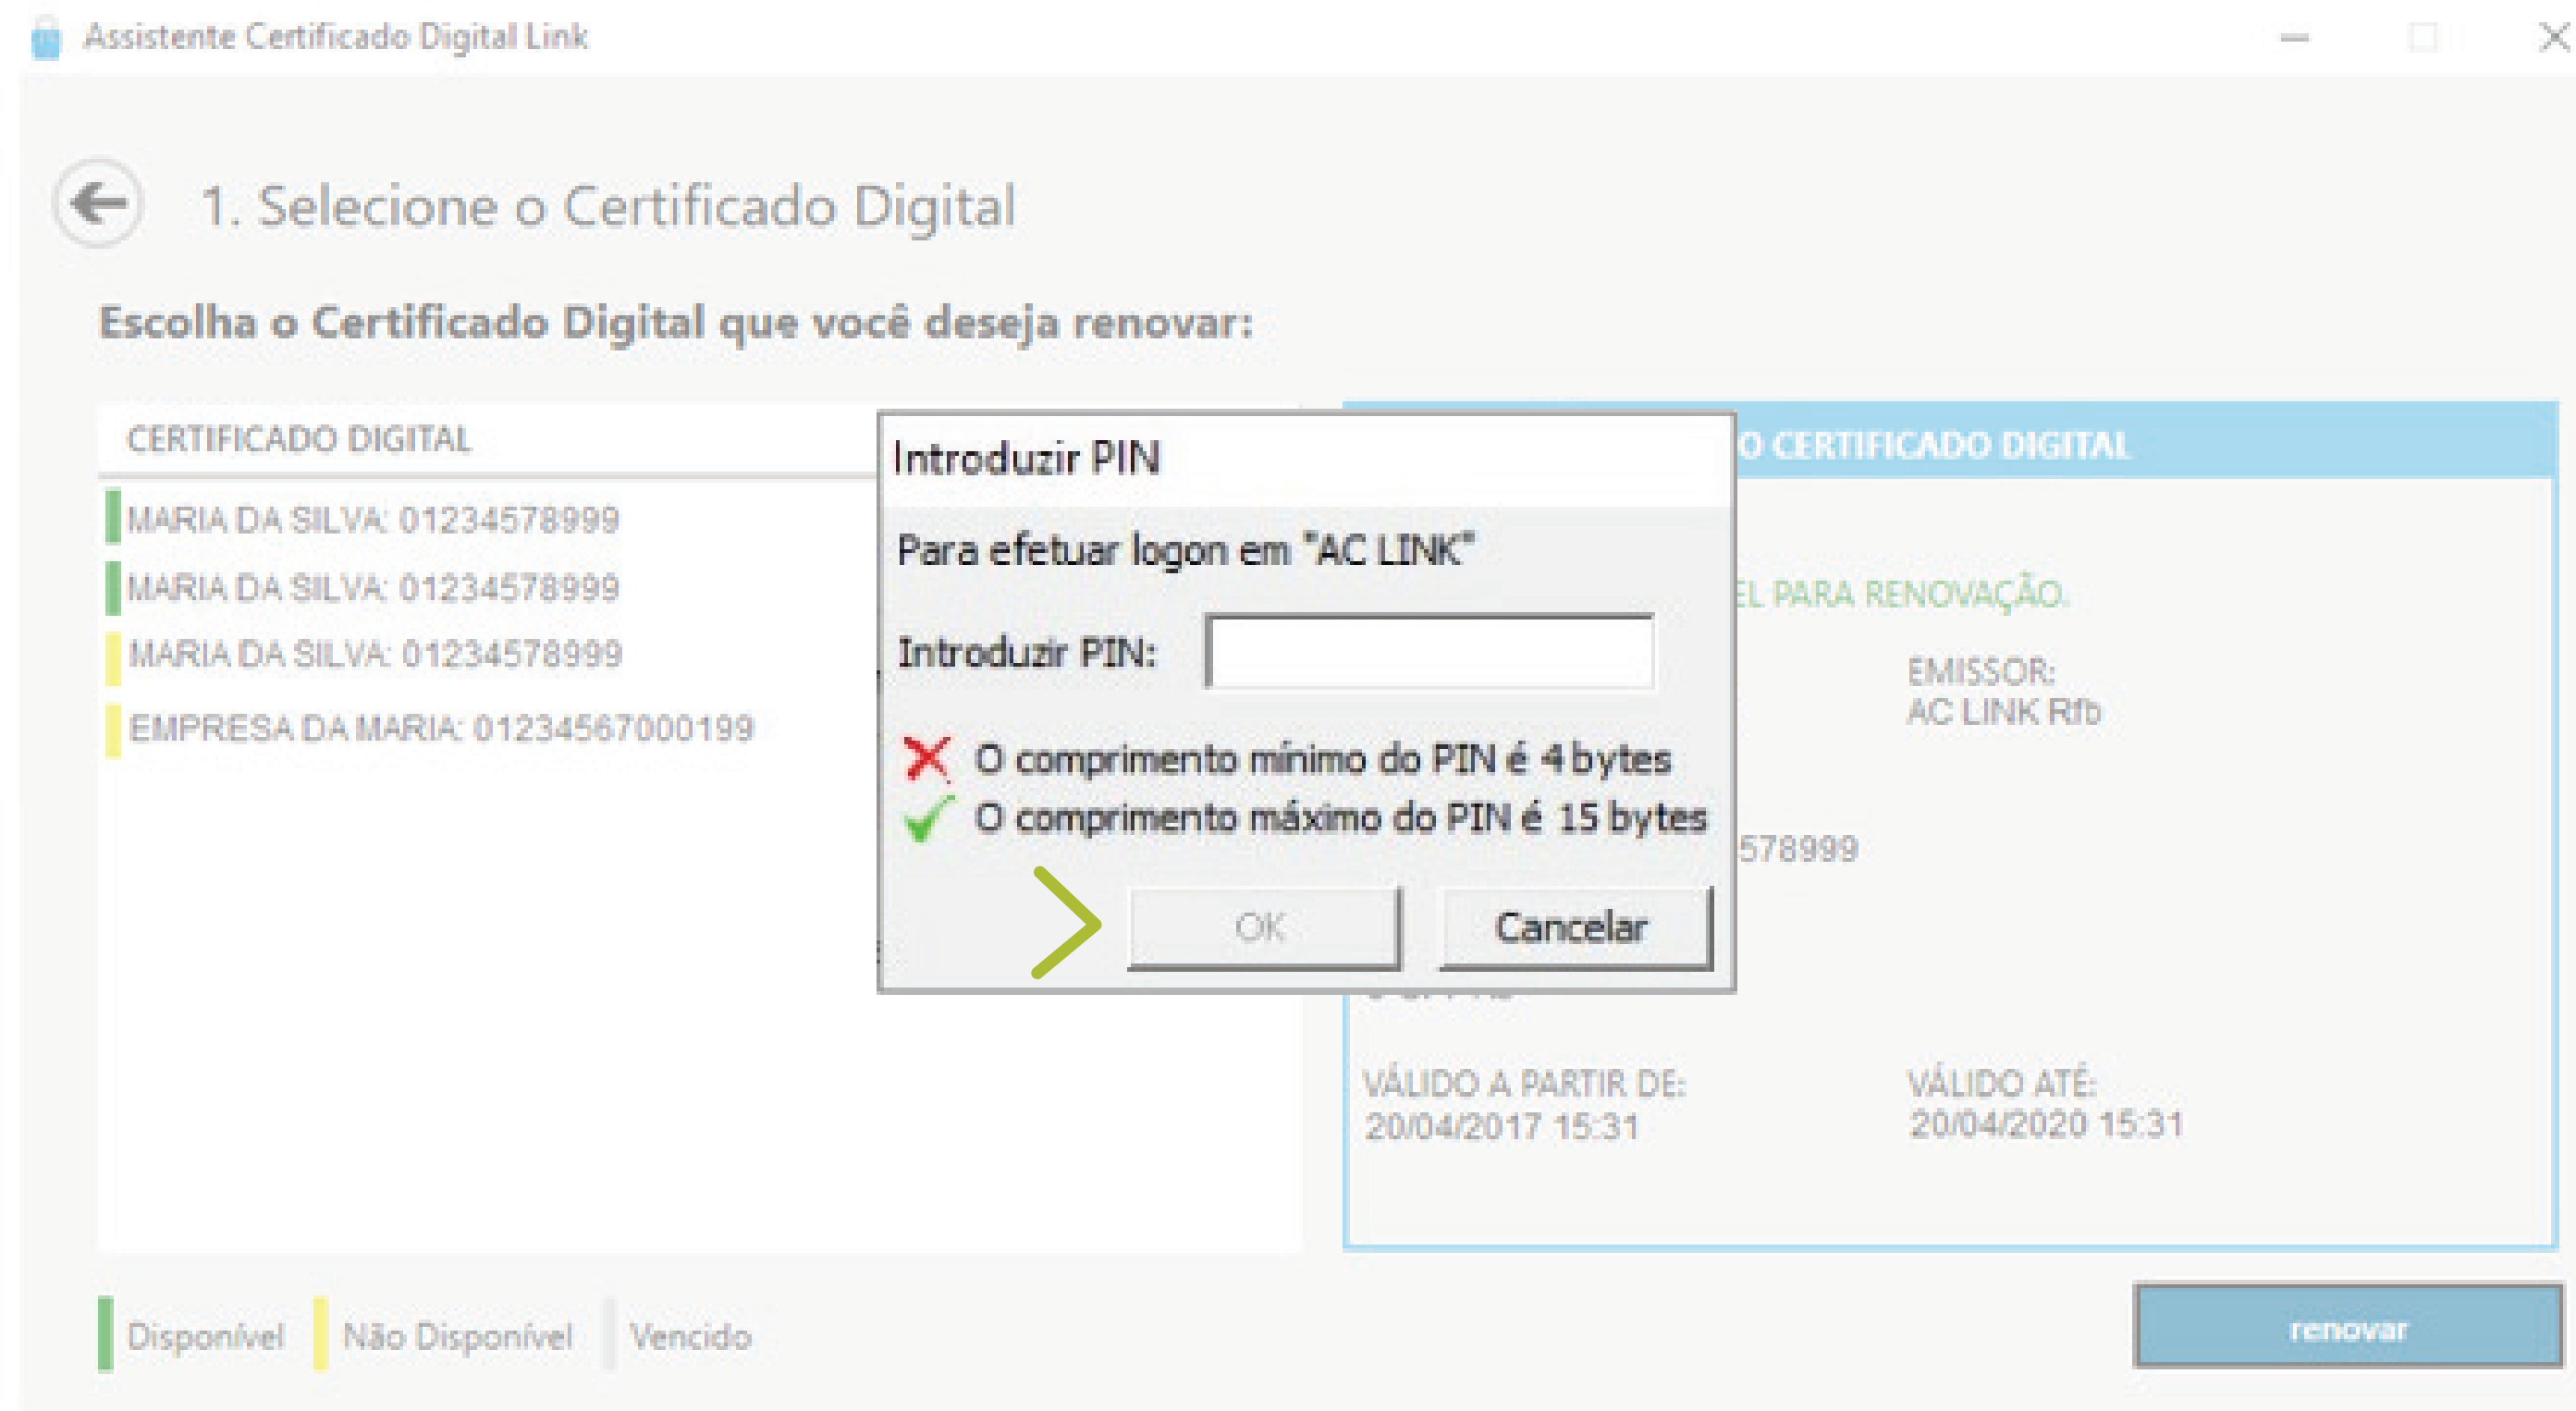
Assistente Certificado Digital Link

1. Selecione o Certificado Digital

Escolha o Certificado Digital que você deseja renovar:

CERTIFICADO DIGITAL

MARIA DA SILVA: 01234578999
MARIA DA SILVA: 01234578999
MARIA DA SILVA: 01234578999
EMPRESA DA MARIA: 01234567000199

O CERTIFICADO DIGITAL

EL PARA RENOVAÇÃO.

EMISSOR:
AC LINK Rfb

578999

VÁLIDO A PARTIR DE:
20/04/2017 15:31

VÁLIDO ATÉ:
20/04/2020 15:31

Introduzir PIN

Para efetuar logon em "AC LINK"

Introduzir PIN:

O comprimento mínimo do PIN é 4 bytes
O comprimento máximo do PIN é 15 bytes

OK
Cancelar

Disponível
Não Disponível
Vencido

renovar